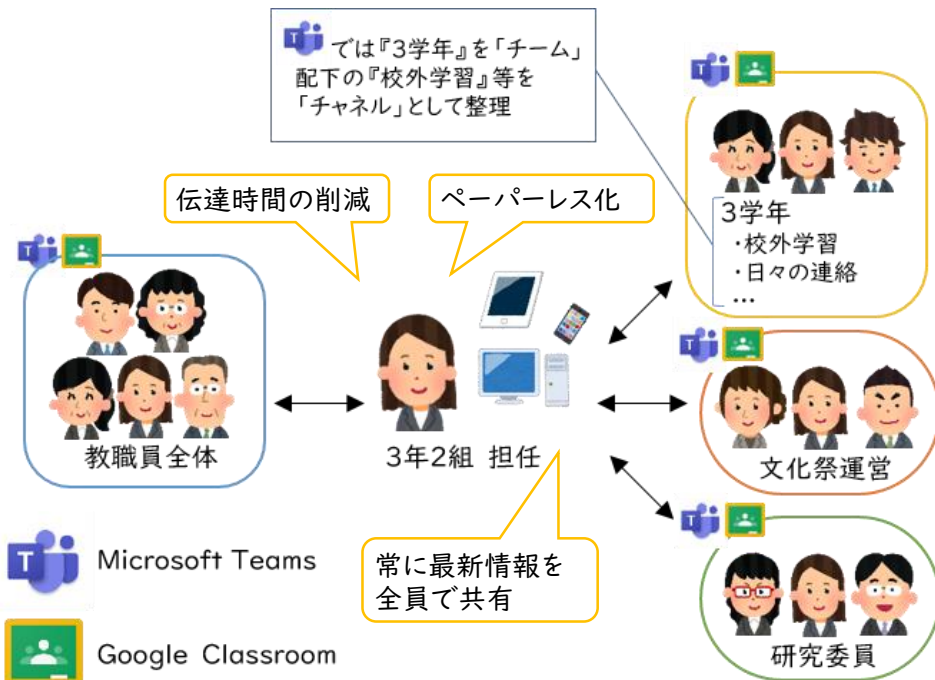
では『3学年』を「チーム」配下の『校外学習』等を「チャネル」として整理

伝達時間の削減

ペーパーレス化

3学年
・校外学習
・日々の連絡
…

教職員全体

3年2組 担任

文化祭運営

常に最新情報を全員で共有

研究委員

Microsoft Teams

Google Classroom